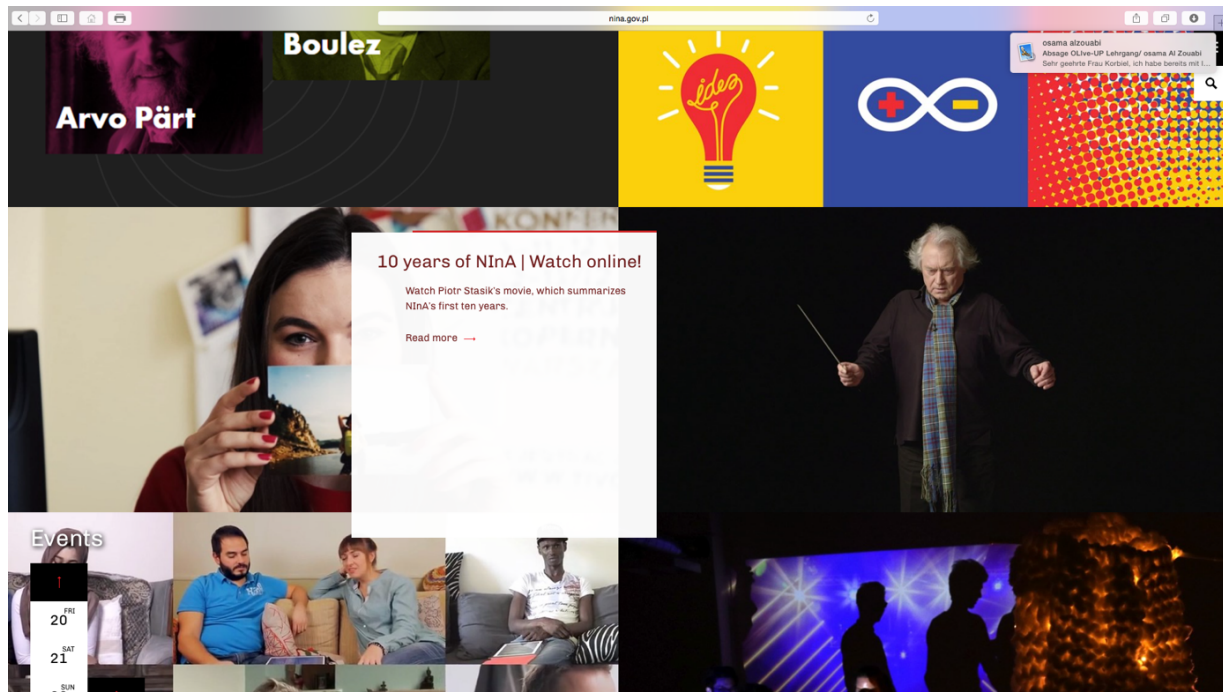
nina.gov.pl

osama alzouabi
Absage OLive-UP Lehrgang/ osama Al Zouabi
Sehr geehrte Frau Korbiel, ich habe bereits mit I...

Boulez

Arvo Pärt

idea

10 years of NInA | Watch online!

Watch Piotr Stasik's movie, which summarizes NInA's first ten years.

Read more →

Events

↑

FRI
20

SAT
21

SUN